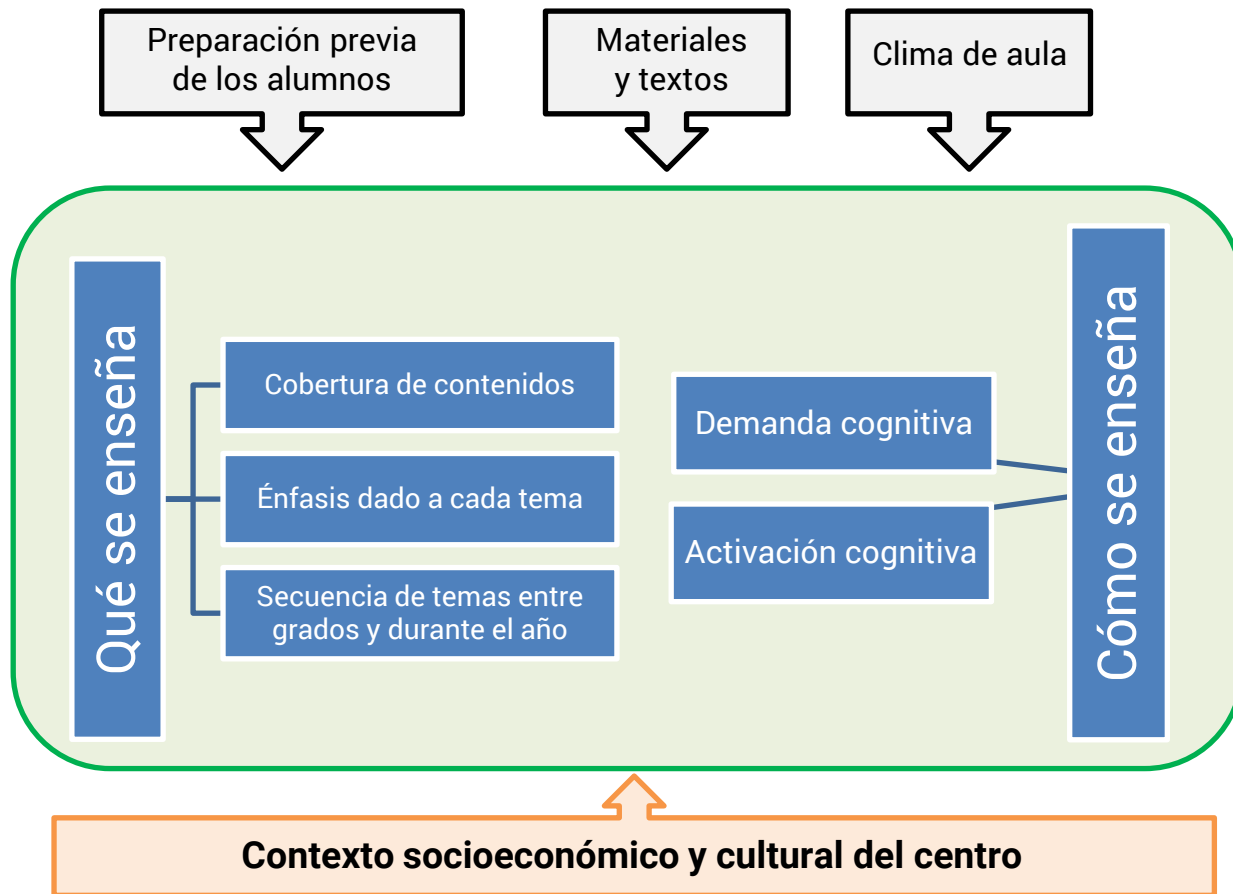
Preparación previa de los alumnos

Materiales y textos

Clima de aula

Qué se enseña

Cobertura de contenidos

Énfasis dado a cada tema

Secuencia de temas entre grados y durante el año

Demanda cognitiva

Activación cognitiva

Cómo se enseña

Contexto socioeconómico y cultural del centro